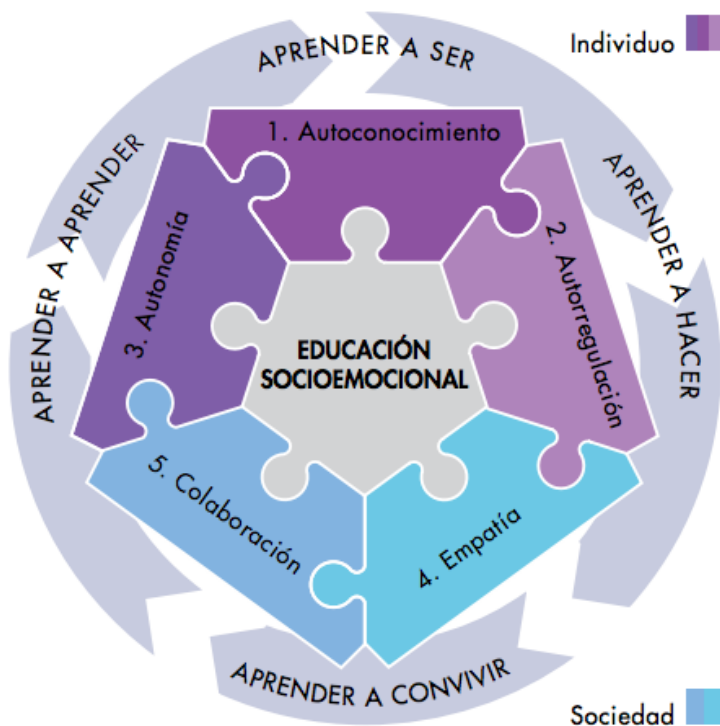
Individuo

APRENDER A SER

APRENDER A HACER

APRENDER A CONVIVIR

APRENDER A APRENDER

1. Autoconocimiento

2. Autorregulación

3. Autonomía

4. Empatía

5. Colaboración

EDUCACIÓN SOCIOEMOCIONAL

Sociedad